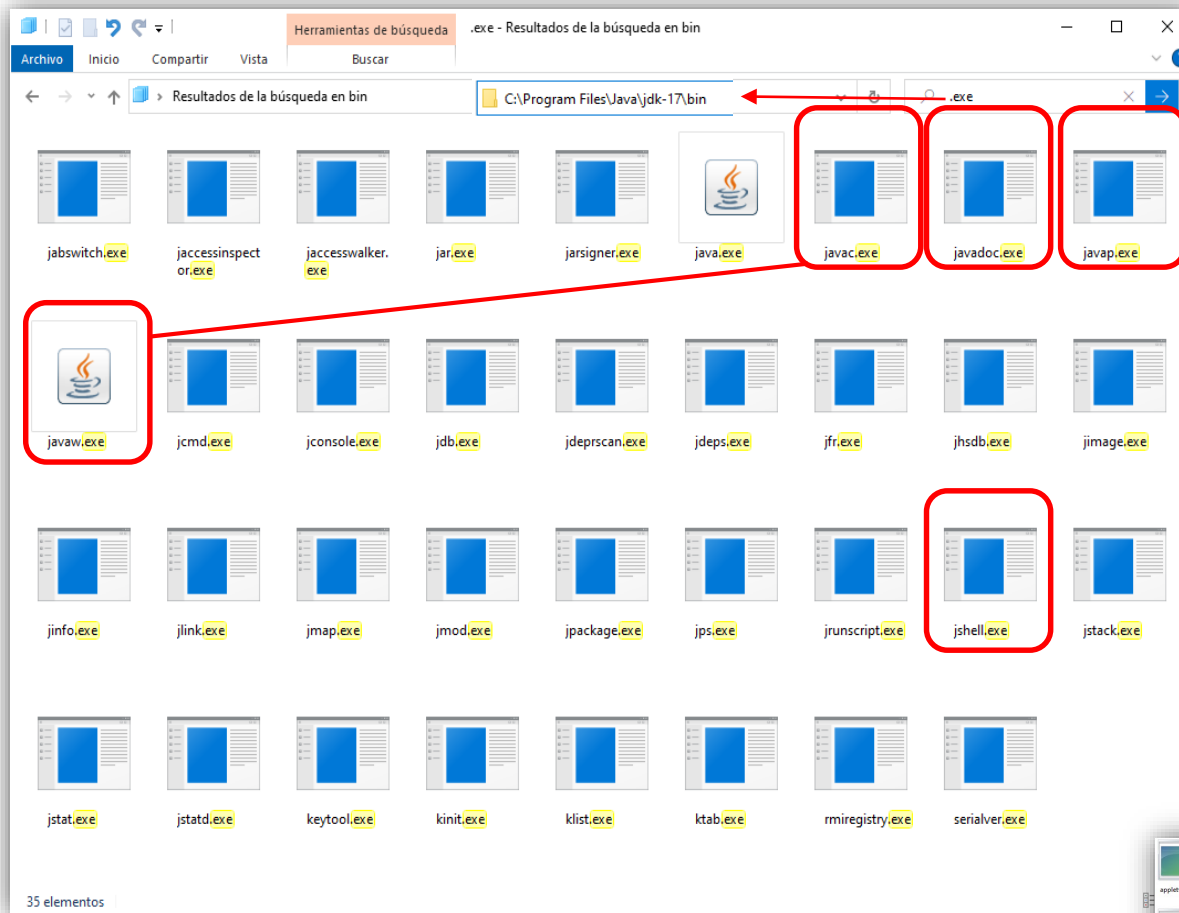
Herramientas de búsqueda .exe - Resultados de la búsqueda en bin

Archivo Inicio Compartir Vista Buscar

Resultados de la búsqueda en bin

C:\Program Files\Java\jdk-17\bin

.exe

jabswitch.exe
jaccessinspector.exe
jaccesswalker.exe
jar.exe
jarsigner.exe
java.exe
javac.exe
javadoc.exe
javap.exe

javaw.exe
jcmd.exe
jconsole.exe
jdb.exe
jdeprscan.exe
jdeps.exe
jfr.exe
jhsdb.exe
jimage.exe

jinfo.exe
jlink.exe
jmap.exe
jmod.exe
jpackage.exe
jps.exe
jrunscript.exe
jshell.exe
jstack.exe

jstat.exe
jstatd.exe
keytool.exe
kinit.exe
klist.exe
ktab.exe
rmiregistry.exe
serialver.exe

35 elementos

applet